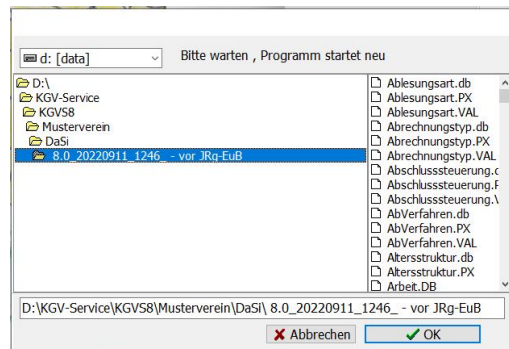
d: [data]

Bitte warten , Programm startet neu

D:\
KGV-Service
KGVS8
Musterverein
DaSi
8.0_20220911_1246_ - vor JRg-EuB

Ablesungsart.db
Ablesungsart.PX
Ablesungsart.VAL
Abrechnungstyp.db
Abrechnungstyp.PX
Abrechnungstyp.VAL
Abschlusssteuerung.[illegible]
Abschlusssteuerung.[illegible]
Abschlusssteuerung.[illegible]
AbVerfahren.db
AbVerfahren.PX
AbVerfahren.VAL
Altersstruktur.db
Altersstruktur.PX
Arbeit.DB

D:\KGV-Service\KGVS8\Musterverein\DaSi\ 8.0_20220911_1246_ - vor JRg-EuB

Abbrechen
OK